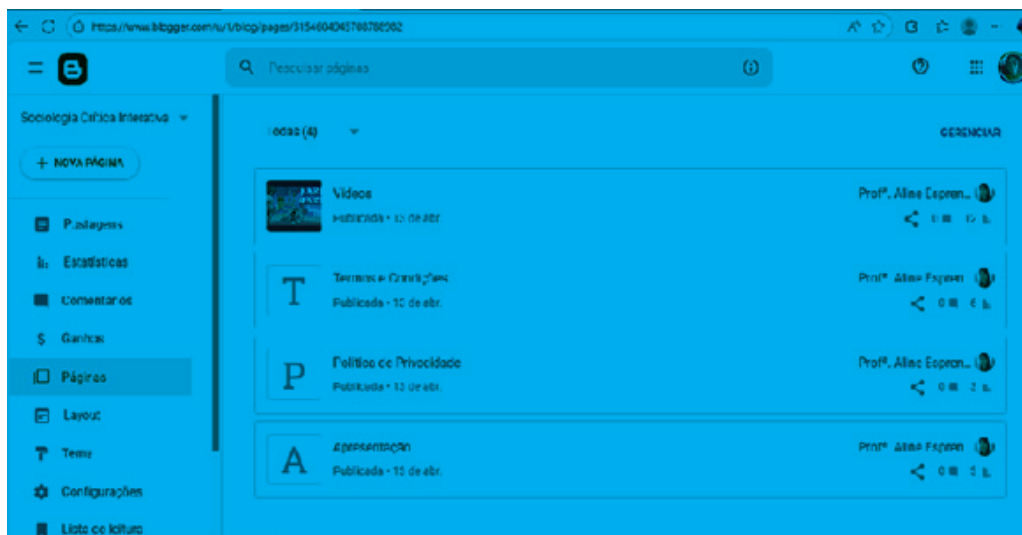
https://www.blogger.com/u/1/blog/pages/3154604045796786962

Pesquisar páginas

Sociologia Crítica Interativa

+ NOVA PÁGINA

Postagens

Estatísticas

Comentários

Ganhos

Páginas

Layout

Tema

Configurações

Lista de leitura

Todas (4)

GERENCIAR

Vídeos
Publicada • 15 de abr.
Profª. Aline Espron...
0 15

T
Termos e Condições
Publicada • 10 de abr.
Profª. Aline Espron
0 6

P
Política de Privacidade
Publicada • 13 de abr.
Profª. Aline Espron...
0 2

A
Apresentação
Publicada • 10 de abr.
Profª. Aline Espron
0 5